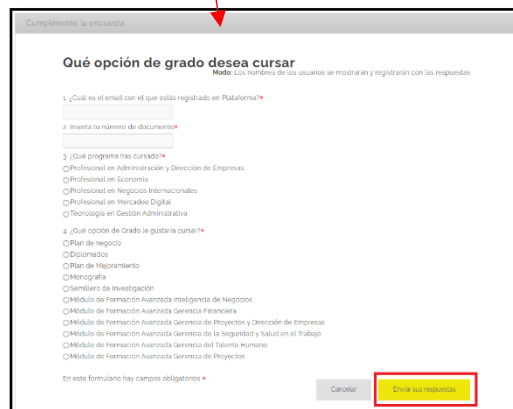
Cumplimente la encuesta

Qué opción de grado desea cursar

Modo: Los nombres de los usuarios se mostrarán y registrarán con las respuestas

1. ¿Cuál es el email con el que estás registrado en Plataforma?*

2. Inserta tu número de documento*

3. ¿Qué programa has cursado?*
Profesional en Administración y Dirección de Empresas
Profesional en Economía
Profesional en Negocios Internacionales
Profesional en Mercadeo Digital
Tecnología en Gestión Administrativa

4. ¿Qué opción de Grado le gustaría cursar?*
Plan de negocio
Diplomados
Plan de Mejoramiento
Monografía
Semillero de Investigación
Módulo de Formación Avanzada Inteligencia de Negocios
Módulo de Formación Avanzada Gerencia Financiera
Módulo de Formación Avanzada Gerencia de Proyectos y Dirección de Empresas
Módulo de Formación Avanzada Gerencia de la Seguridad y Salud en el Trabajo
Módulo de Formación Avanzada Gerencia del Talento Humano
Módulo de Formación Avanzada Gerencia de Proyectos

En este formulario hay campos obligatorios *

Cancelar

Enviar sus respuestas